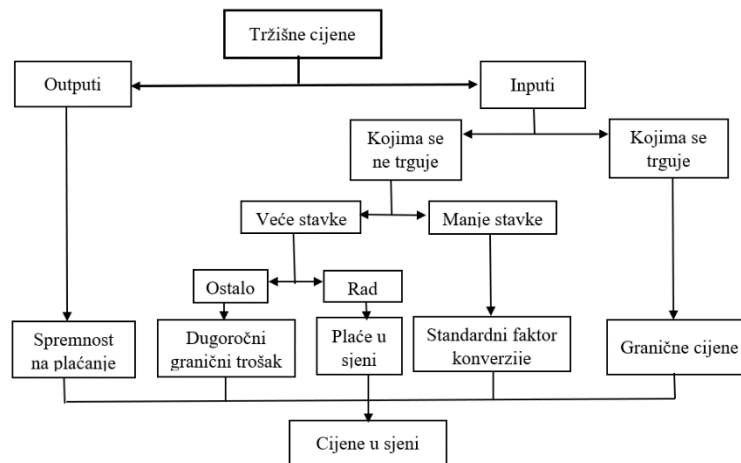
Tržišne cijene

Outputi

Inputi

Kojima se ne trguje

Kojima se trguje

Veće stavke

Manje stavke

Ostalo

Rad

Spremnost na plaćanje

Dugoročni granični trošak

Plaće u sjeni

Standardni faktor konverziie

Granične cijene

Cijene u sjeni